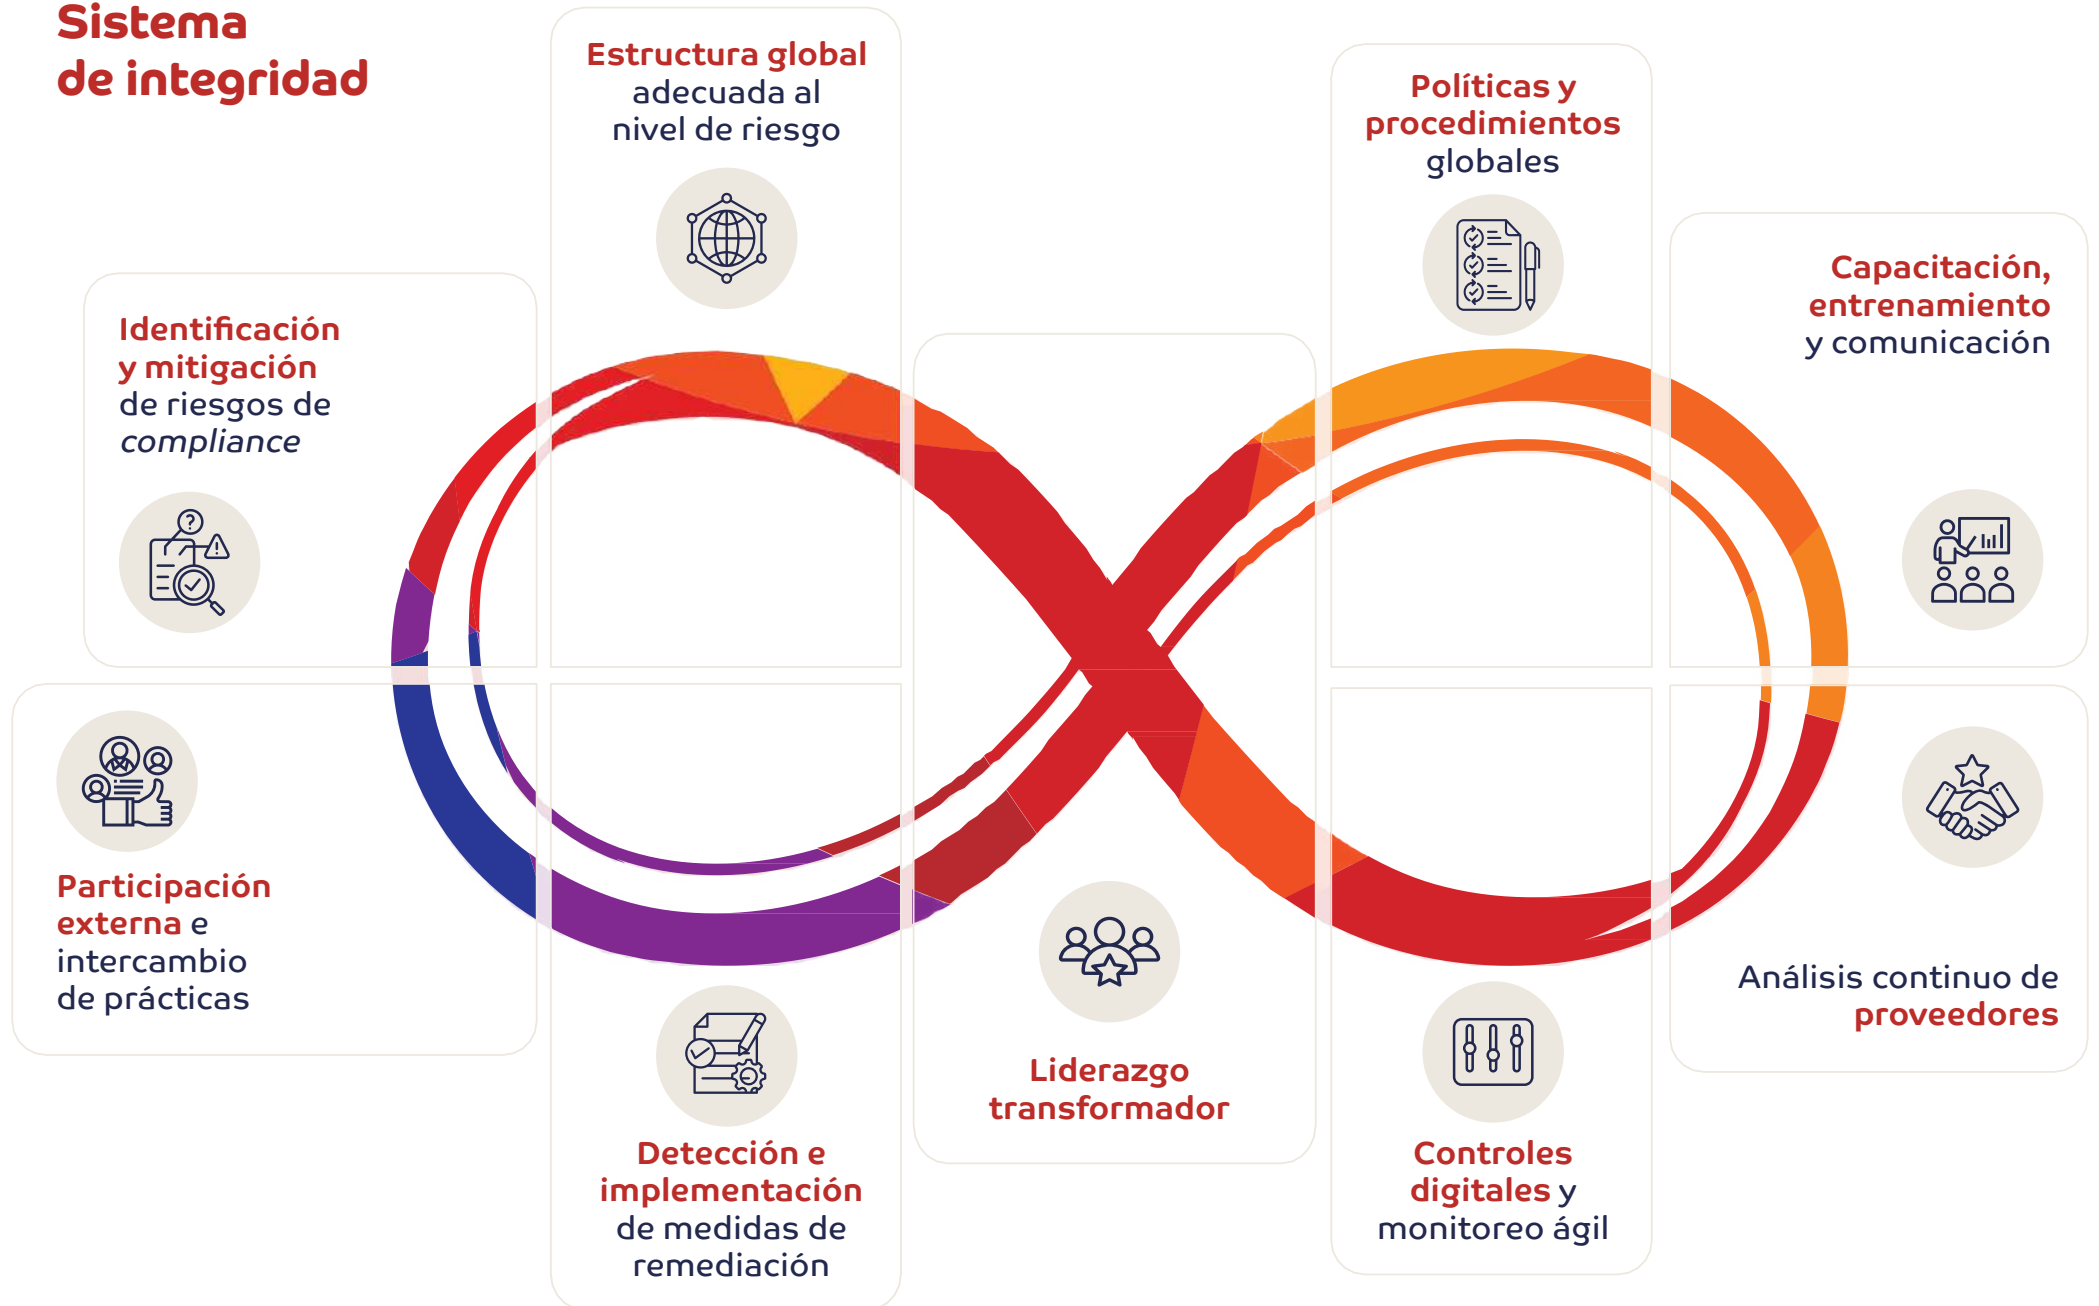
Sistema de integridad

Estructura global adecuada al nivel de riesgo

Políticas y procedimientos globales

Capacitación, entrenamiento y comunicación

Identificación y mitigación de riesgos de *compliance*

Participación externa e intercambio de prácticas

Liderazgo transformador

Análisis continuo de proveedores

Detección e implementación de medidas de remediación

Controles digitales y monitoreo ágil